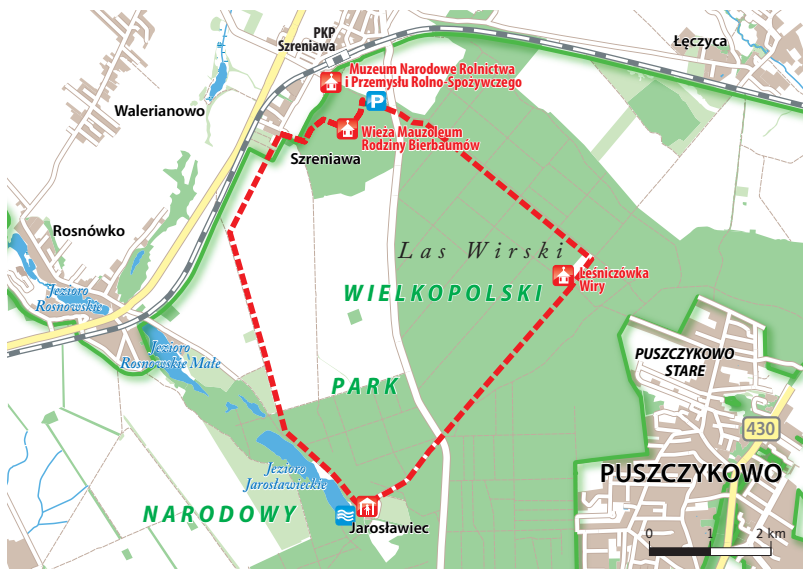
PKP Szreniawa

Łęczyca

Muzeum Narodowe Rolnictwa i Przemysłu Rolno-Spożywczego

P

Walerianowo

Wieża Mauzoleum Rodziny Bierbaumów

Szreniawa

Rosnówko

Las Wirski

Leśniczówka Wiry

Jezioro Rosnowskie

WIELKOPOLSKI

Jezioro Rosnowskie Małe

PUSZCZYKOWO STARE

PARK

430

Jezioro Jarosławieckie

PUSZCZYKOWO

NARODOWY

Jarosławiec

0 1 2 km